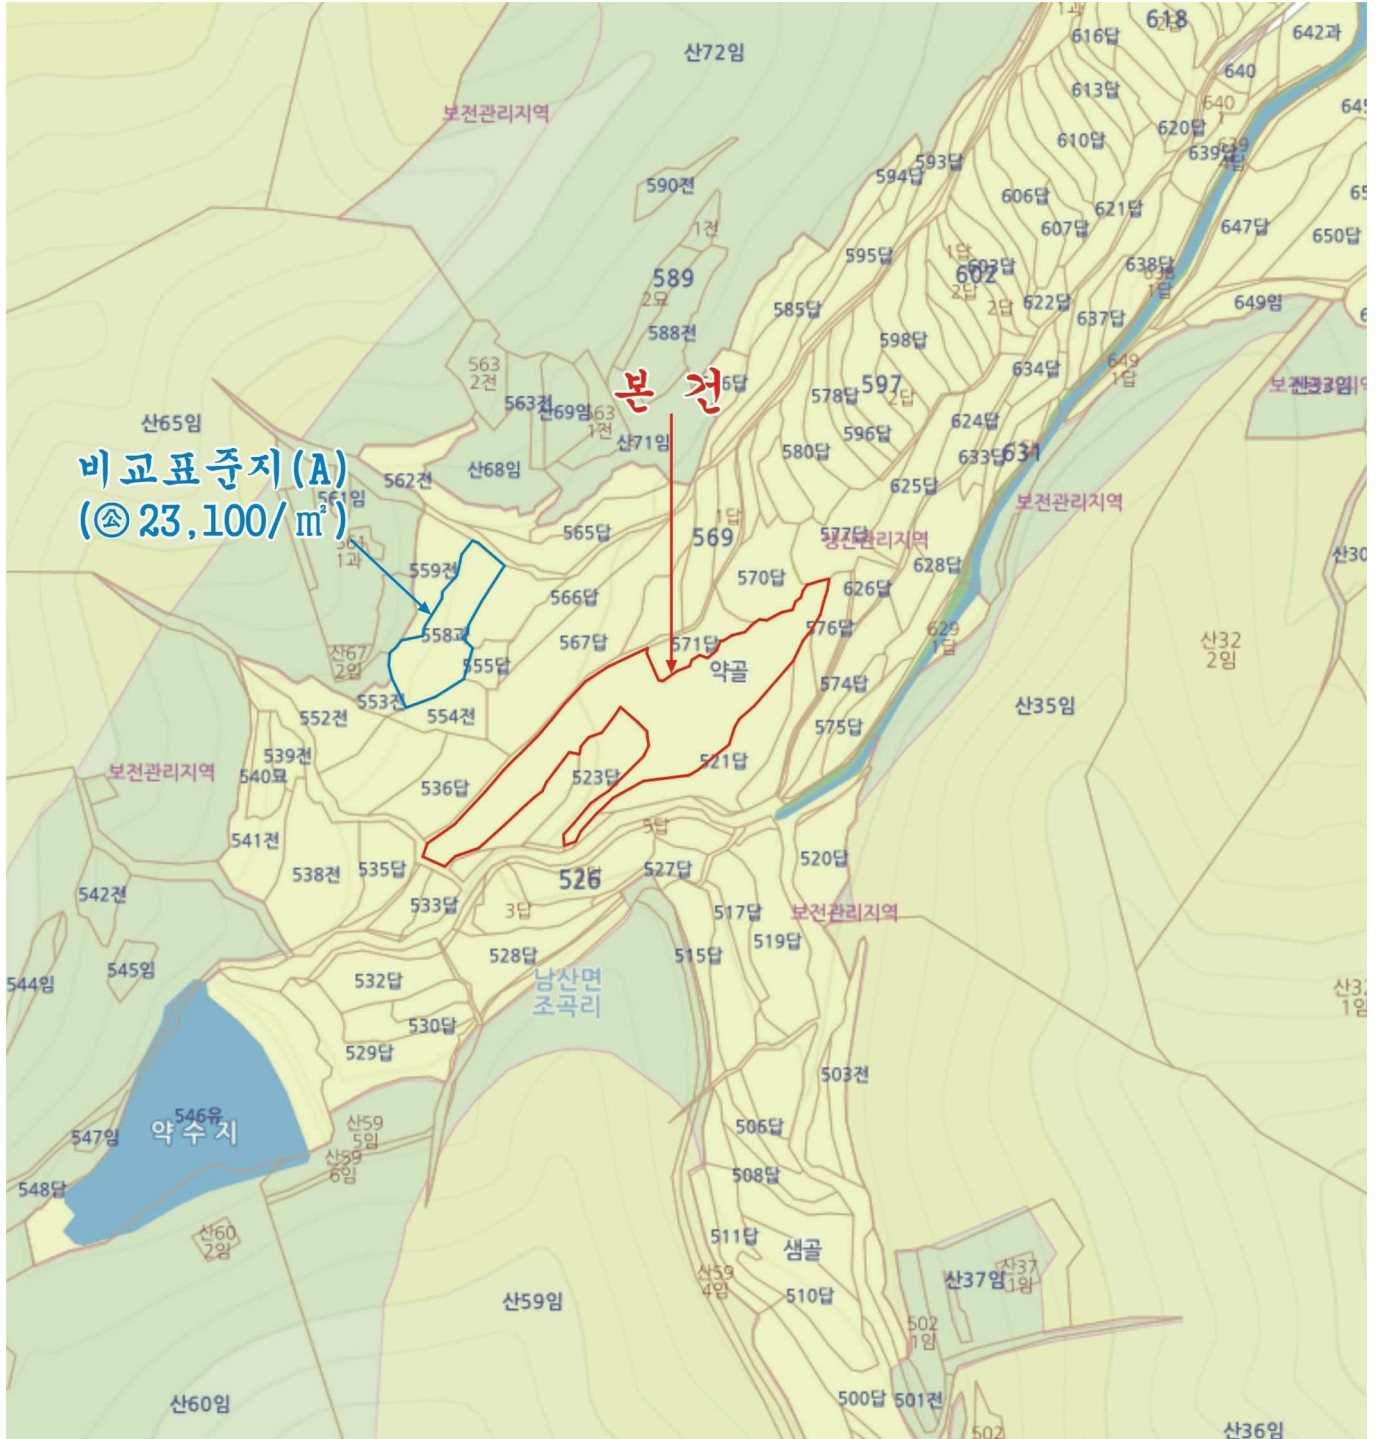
618
616답
642과
산72임
640
613답
64
보전관리지역
640
620답
610답
639
639답
590전
594답
593답
606답
65
621답
1전
607답
647답
650답
595답
1답
602
603답
638답
589
2답
638
2묘
2답
622답
1답
585답
649임
588전
637답
598답
6
649
563
634답
2전
본 건
6답
1답
597
578답
보전관리지역
563전
산69임
563
2답
산65임
1전
596답
624답
산71임
580답
633답
631
비교표준지(A)
562전
산68임
(㉤23,100/㎡)
625답
561임
보전관리지역
1답
565답
569
577답
생산관리지역
561
628답
1과
559전
570답
산30
566답
626답
558과
567답
576답
629
산32
1답
571답
2임
산67
약골
2임
555답
574답
553전
산35임
552전
554전
575답
539전
521답
보전관리지역
540묘
536답
523답
5답
541전
520답
538전
535답
526
527답
542전
533답
3답
517답
보전관리지역
519답
528답
515답
545임
544임
남산면
조곡리
산3
532답
1임
530답
529답
503전
546유
산59
547임
약수지
5임
506답
산59
548답
6임
508답
산60
2임
511답
샘골
산59
산37
4임
산37임
1임
510답
산59임
502
1임
500답
501전
산60임
502
산36임